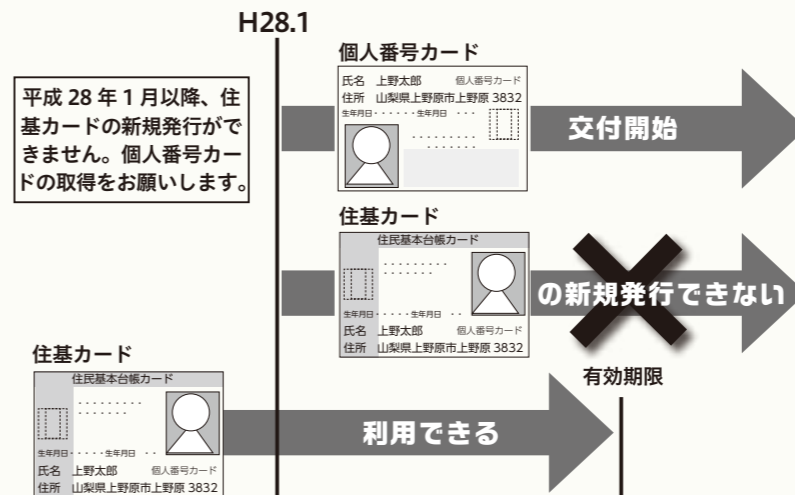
H28.1

平成 28 年 1 月以降、住基カードの新規発行ができません。個人番号カードの取得をお願いします。

個人番号カード

氏名 上野太郎 個人番号カード
住所 山梨県上野原市上野原 3832
生年月日・・・・・・生年月日

交付開始

住基カード

住民基本台帳カード
生年月日・・・・・・生年月日
氏名 上野太郎 個人番号カード
住所 山梨県上野原市上野原 3832

の新規発行できない

有効期限

住基カード

住民基本台帳カード
生年月日・・・・・・生年月日
氏名 上野太郎 個人番号カード
住所 山梨県上野原市上野原 3832

利用できる